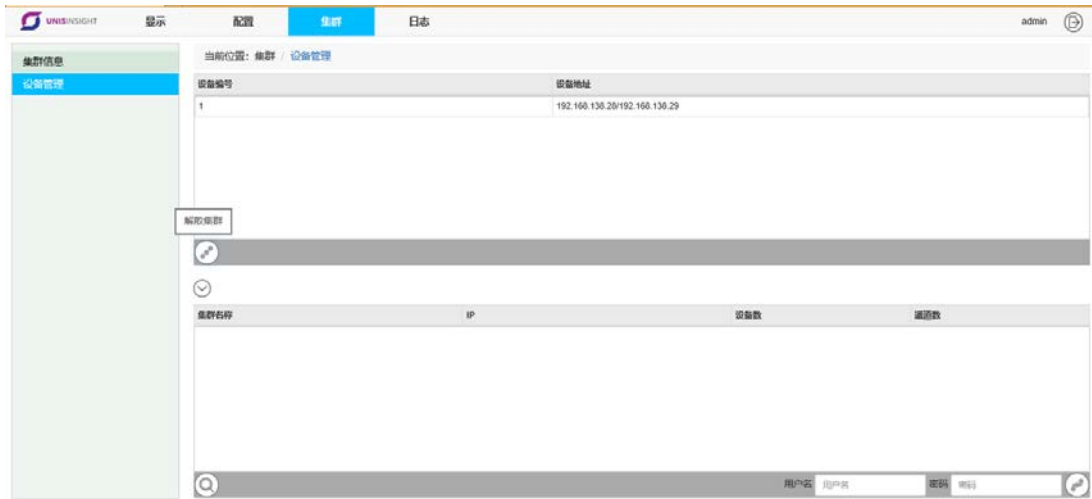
UNISINSIGHT 显示 配置 集群 日志 admin

集群信息
设备管理

当前位置：集群 / 设备管理

| 设备编号 | 设备地址 |
|---|---|
| 1 | 192.168.136.28/192.168.136.29 |

解散集群

| 集群名称 | IP | 设备数 | 通道数 |
|---|---|---|---|

用户名 用户名 密码 密码